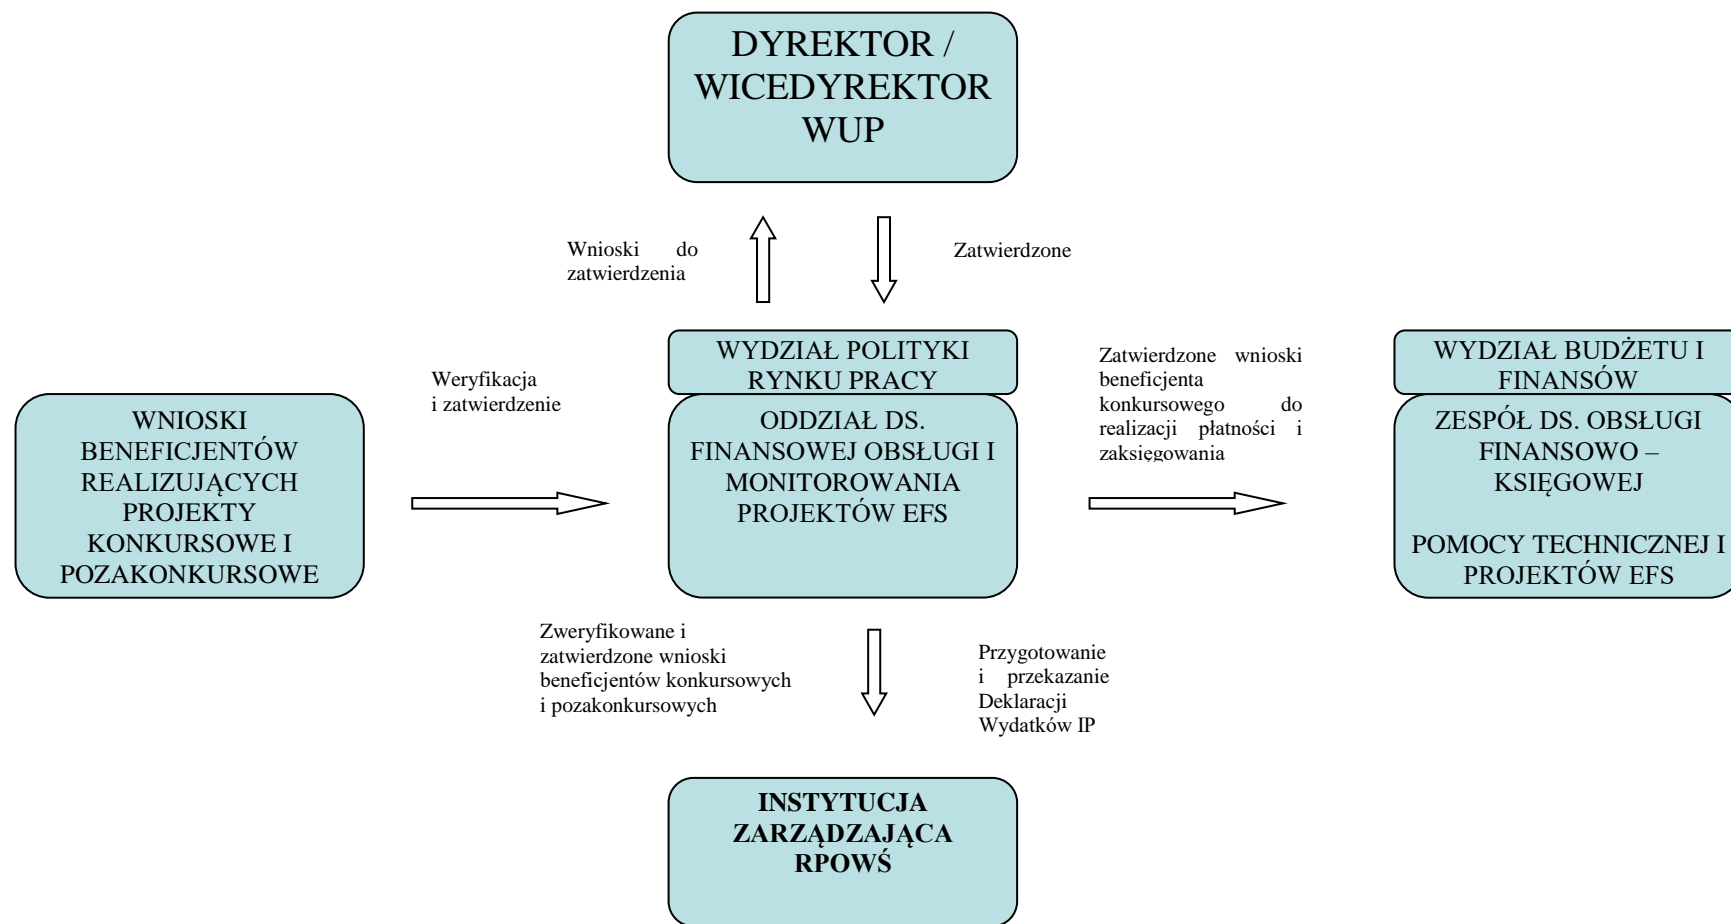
DYREKTOR / WICEDYREKTOR WUP

Wnioski do zatwierdzenia

Zatwierdzone

WYDZIAŁ POLITYKI RYNKU PRACY

ODDZIAŁ DS. FINANSOWEJ OBSŁUGI I MONITOROWANIA PROJEKTÓW EFS

Weryfikacja i zatwierdzenie

WNIOSKI BENEFICJENTÓW REALIZUJĄCYCH PROJEKTY KONKURSOWE I POZAKONKURSOWE

Zatwierdzone wnioski beneficjenta konkursowego do realizacji płatności i zaksięgowania

WYDZIAŁ BUDŻETU I FINANSÓW

ZESPÓŁ DS. OBSŁUGI FINANSOWO – KSIĘGOWEJ

POMOCY TECHNICZNEJ I PROJEKTÓW EFS

Zweryfikowane i zatwierdzone wnioski beneficjentów konkursowych i pozakonkursowych

Przygotowanie i przekazanie Deklaracji Wydatków IP

INSTYTUCJA ZARZĄDZAJĄCA RPOWŚ